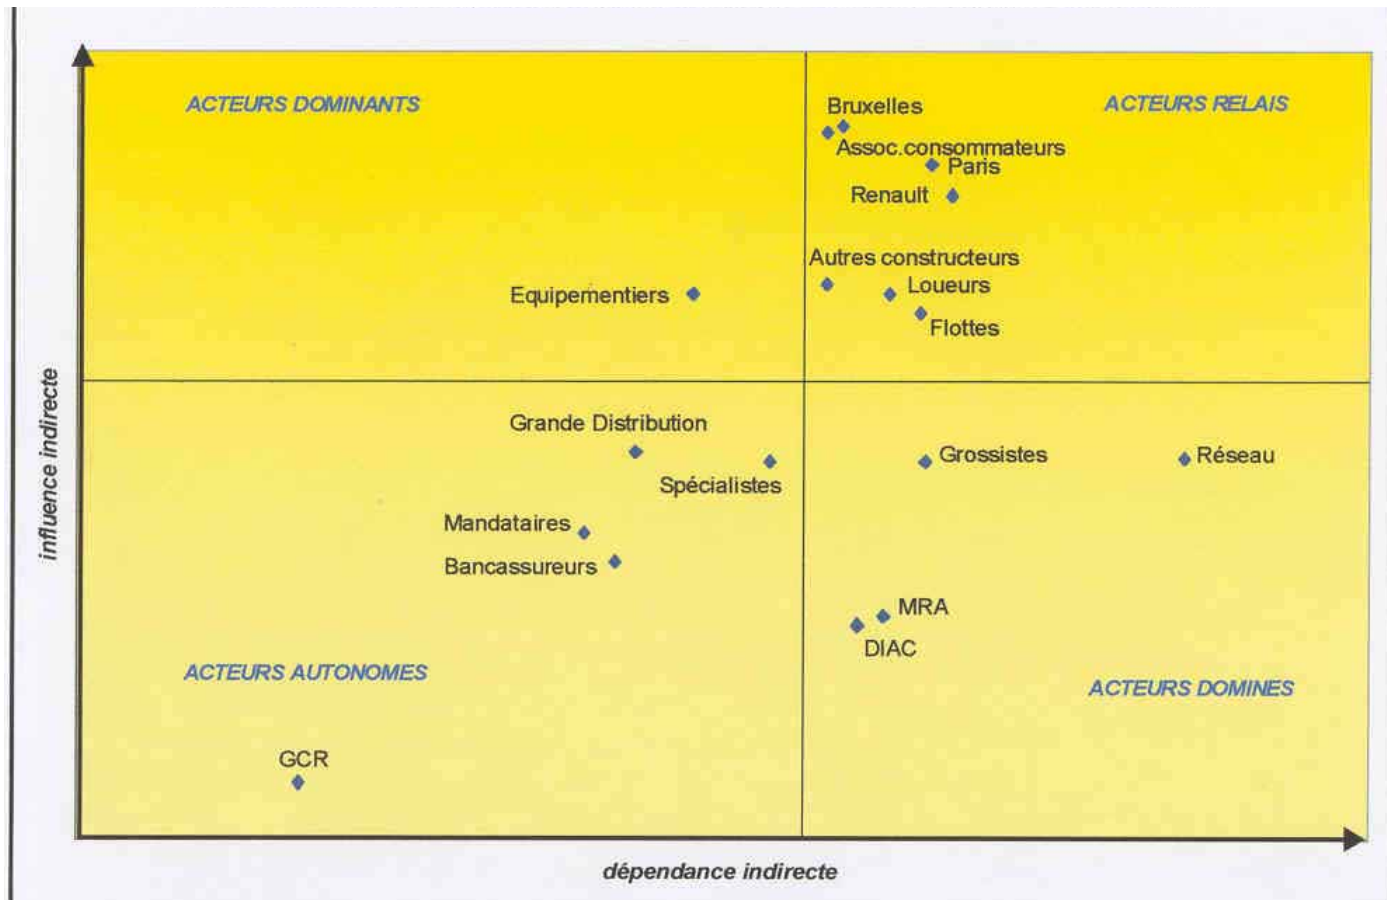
ACTEURS DOMINANTS

Bruxelles

ACTEURS RELAIS

Assoc.consommateurs

Paris

Renault

Autres constructeurs

Equipementiers

Loueurs

Flottes

Grande Distribution

Grossistes

Réseau

Spécialistes

Mandataires

Bancassureurs

MRA

DIAC

ACTEURS AUTONOMES

ACTEURS DOMINES

GCR

influence indirecte

dépendance indirecte